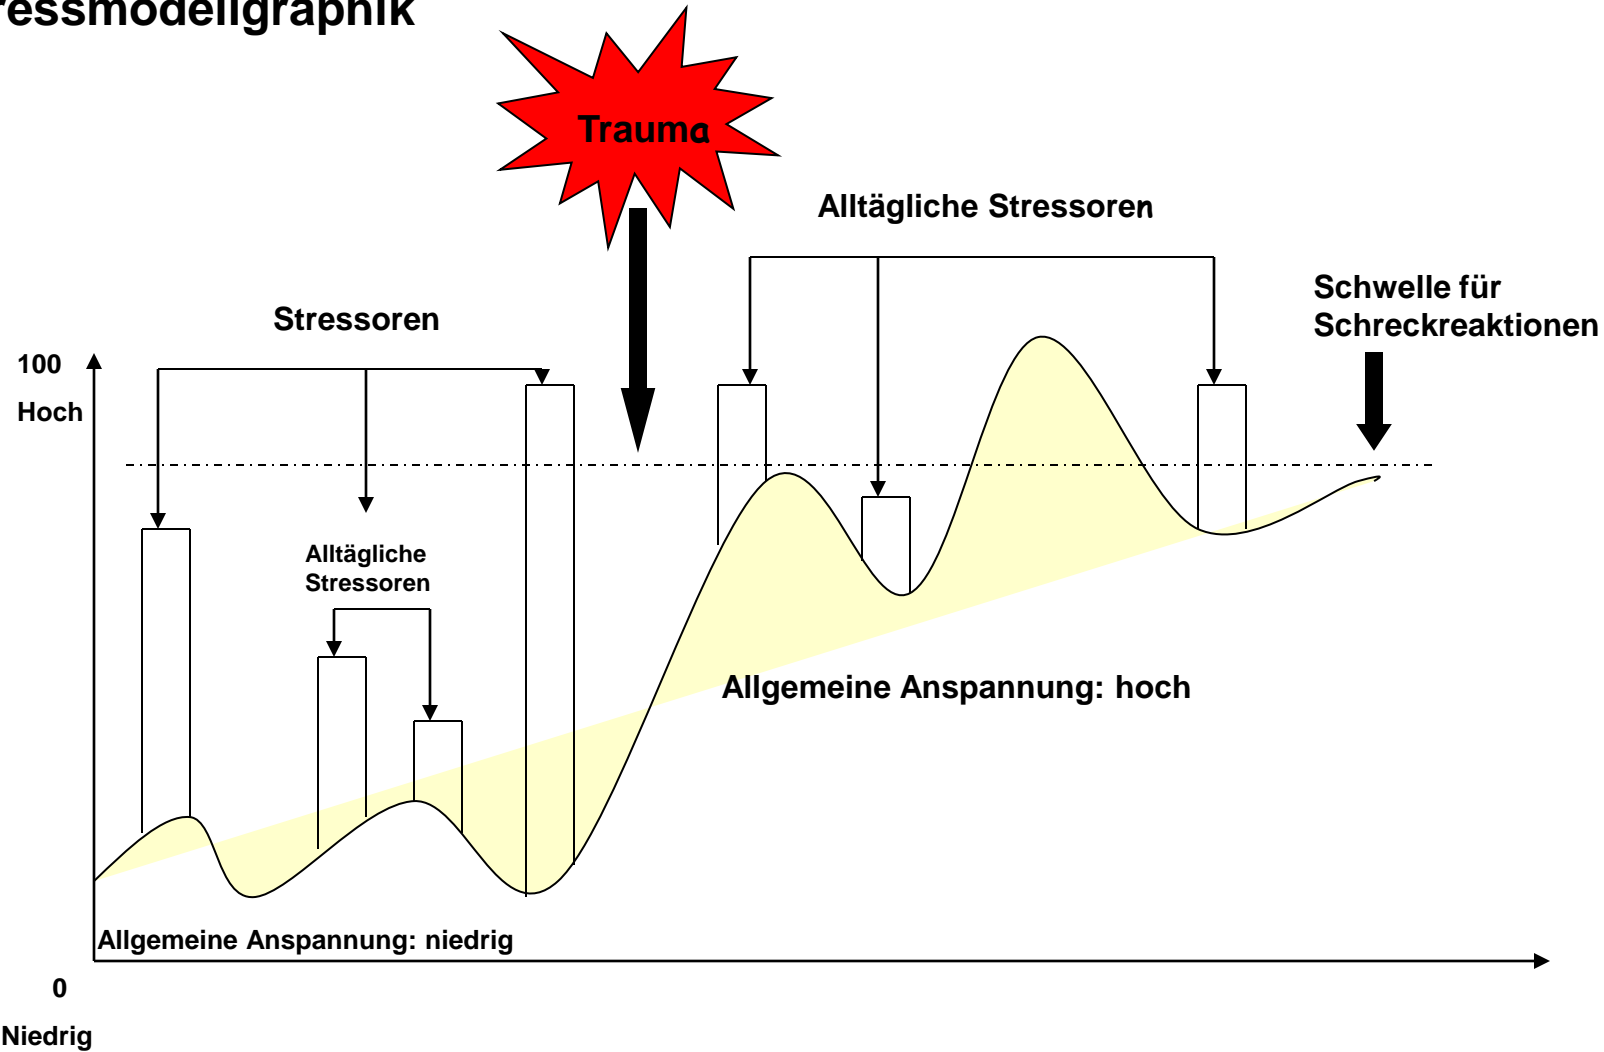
ressmodellgraphik

Trauma

Alltägliche Stressoren

Schwelle für Schreckreaktionen

Stressoren

100

Hoch

Alltägliche Stressoren

Allgemeine Anspannung: hoch

Allgemeine Anspannung: niedrig

0

Niedrig